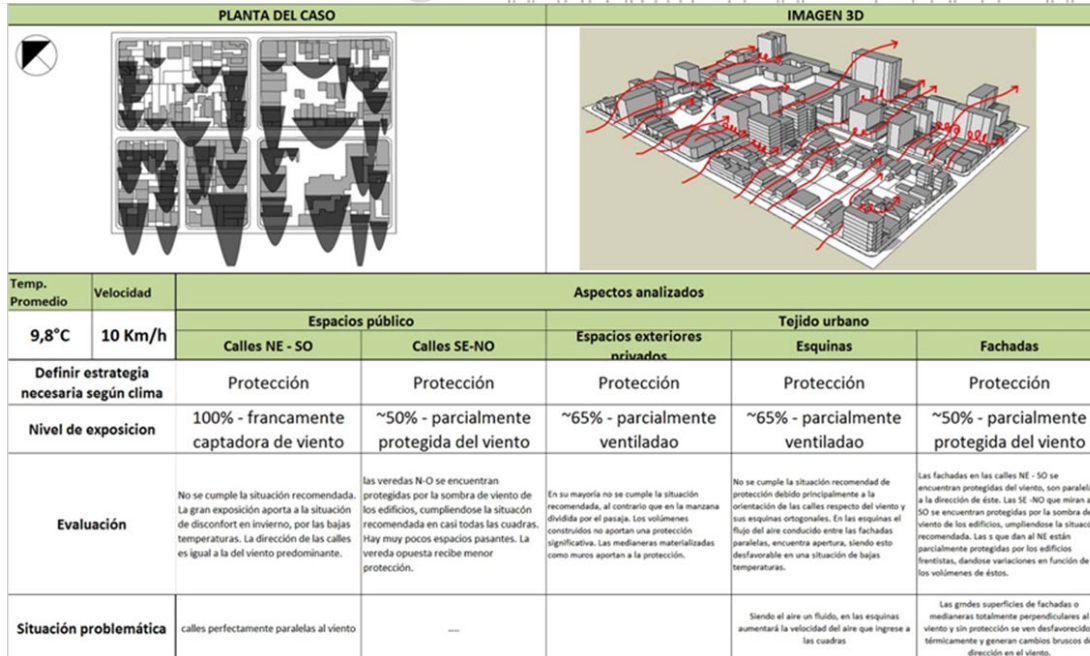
| PLANTA DEL CASO | | IMAGEN 3D | | | |
|---|---|---|---|---|---|
| Temp. Promedio | Velocidad | Aspectos analizados | | | |
| 9,8°C | 10 Km/h | Espacios público | | Tejido urbano | |
| | | Calles NE - SO | Calles SE-NO | Espacios exteriores privados | Esquinas | Fachadas |
| Definir estrategia necesaria según clima | | Protección | Protección | Protección | Protección | Protección |
| Nivel de exposicion | | 100% - francamente captadora de viento | ~50% - parcialmente protegida del viento | ~65% - parcialmente ventiladao | ~65% - parcialmente ventiladao | ~50% - parcialmente protegida del viento |
| Evaluación | | No se cumple la situación recomendada. La gran exposición aporta a la situación de disconfort en invierno, por las bajas temperaturas. La dirección de las calles es igual a la del viento predominante. | las veredas N-O se encuentran protegidas por la sombra de viento de los edificios, cumpliendose la situación recomendada en casi todas las cuadras. Hay muy pocos espacios pasantes. La vereda opuesta recibe menor protección. | En su mayoría no se cumple la situación recomendada, al contrario que en la manzana dividida por el pasaje. Los volúmenes construidos no aportan una protección significativa. Las medianeras materializadas como muros aportan a la protección. | No se cumple la situación recomendad de protección debido principalmente a la orientación de las calles respecto del viento y sus esquinas ortogonales. En las esquinas el flujo del aire conducido entre las fachadas paralelas, encuentra apertura, siendo esto desfavorable en una situación de bajas temperaturas. | Las fachadas en las calles NE - SO se encuentran protegidas del viento, son paralelas a la dirección de éste. Las SE -NO que miran al SO se encuentran protegidas por la sombra de viento de los edificios, umpliendose la situación recomendada. Las s que dan al NE están parcialmente protegidas por los edificios frentistas, dandose variaciones en función de los volúmenes de éstos. |
| Situación problemática | | calles perfectamente paralelas al viento | --- | | Siendo el aire un fluido, en las esquinas aumentará la velocidad del aire que ingrese a las cuadras | Las grndes superficies de fachadas o medianeras totalmente perpendiculares al viento y sin protección se ven desfavorecidas térmicamente y generan cambios bruscos de dirección en el viento. |